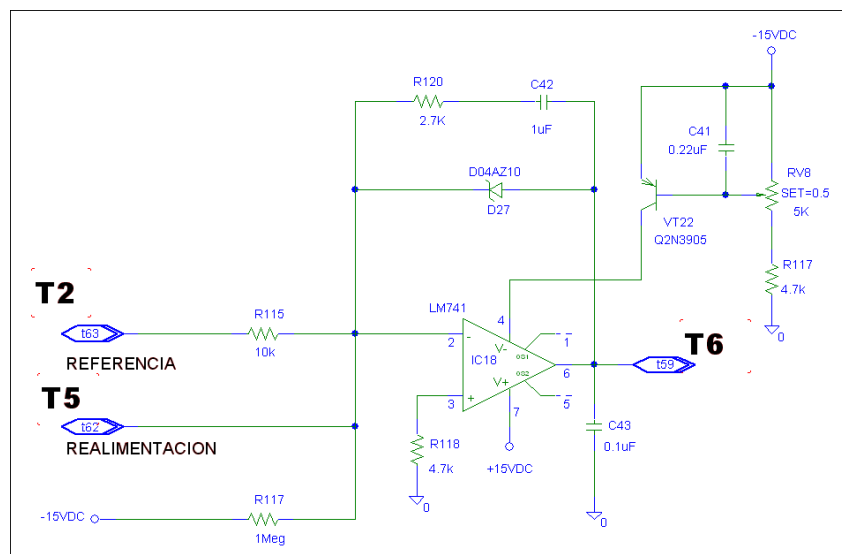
-15VDC

R120
2.7K

C42
1uF

C41
0.22uF

RV8
SET=0.5
5K

D04AZ10
D27

VT22
Q2N3905

R117
4.7k

0

T2

t63

REFERENCIA

R115
10k

LM741

2

4

V-

-

1

IC18

OS1

OS2

V+

+

6

5

3

7

T6

t59

T5

t62

REALIMENTACION

R118
4.7k

0

+15VDC

C43
0.1uF

-15VDC

R117
1Meg

0